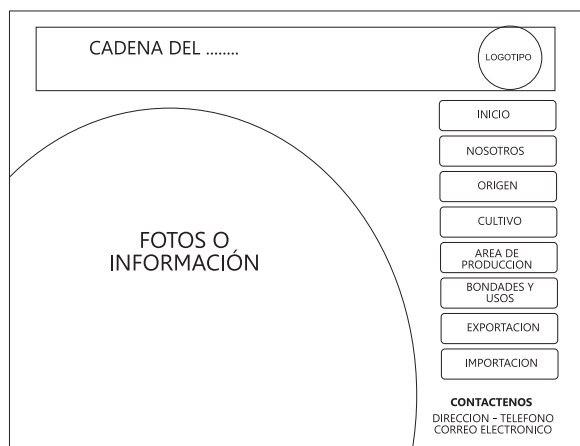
CADENA DEL ........

LOGOTIPO

INICIO

NOSOTROS

ORIGEN

CULTIVO

AREA DE PRODUCCION

BONDADES Y USOS

EXPORTACION

IMPORTACION

FOTOS O INFORMACIÓN

CONTACTENOS

DIRECCION - TELEFONO
CORREO ELECTRONICO